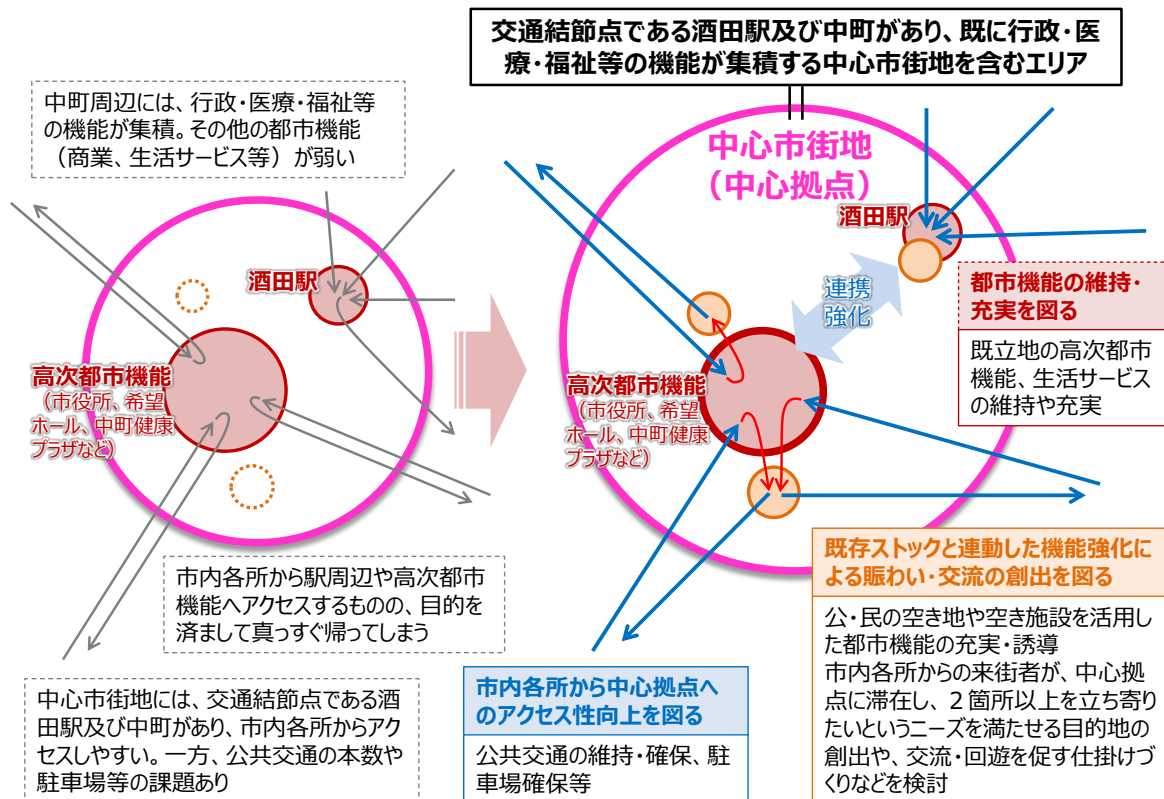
交通結節点である酒田駅及び中町があり、既に行政・医療・福祉等の機能が集積する中心市街地を含むエリア

中町周辺には、行政・医療・福祉等の機能が集積。その他の都市機能（商業、生活サービス等）が弱い

酒田駅

高次都市機能
（市役所、希望ホール、中町健康プラザなど）

市内各所から駅周辺や高次都市機能へアクセスするものの、目的を済まして真っすぐ帰ってしまう

中心市街地には、交通結節点である酒田駅及び中町があり、市内各所からアクセスしやすい。一方、公共交通の本数や駐車場等の課題あり

中心市街地
（中心拠点）

酒田駅

連携強化

高次都市機能
（市役所、希望ホール、中町健康プラザなど）

都市機能の維持・充実を図る

既立地の高次都市機能、生活サービスの維持や充実

既存ストックと連動した機能強化による賑わい・交流の創出を図る

公・民の空き地や空き施設を活用した都市機能の充実・誘導
市内各所からの来街者が、中心拠点に滞在し、２箇所以上を立ち寄りたいというニーズを満たせる目的地の創出や、交流・回遊を促す仕掛けづくりなどを検討

市内各所から中心拠点へのアクセス性向上を図る

公共交通の維持・確保、駐車場確保等